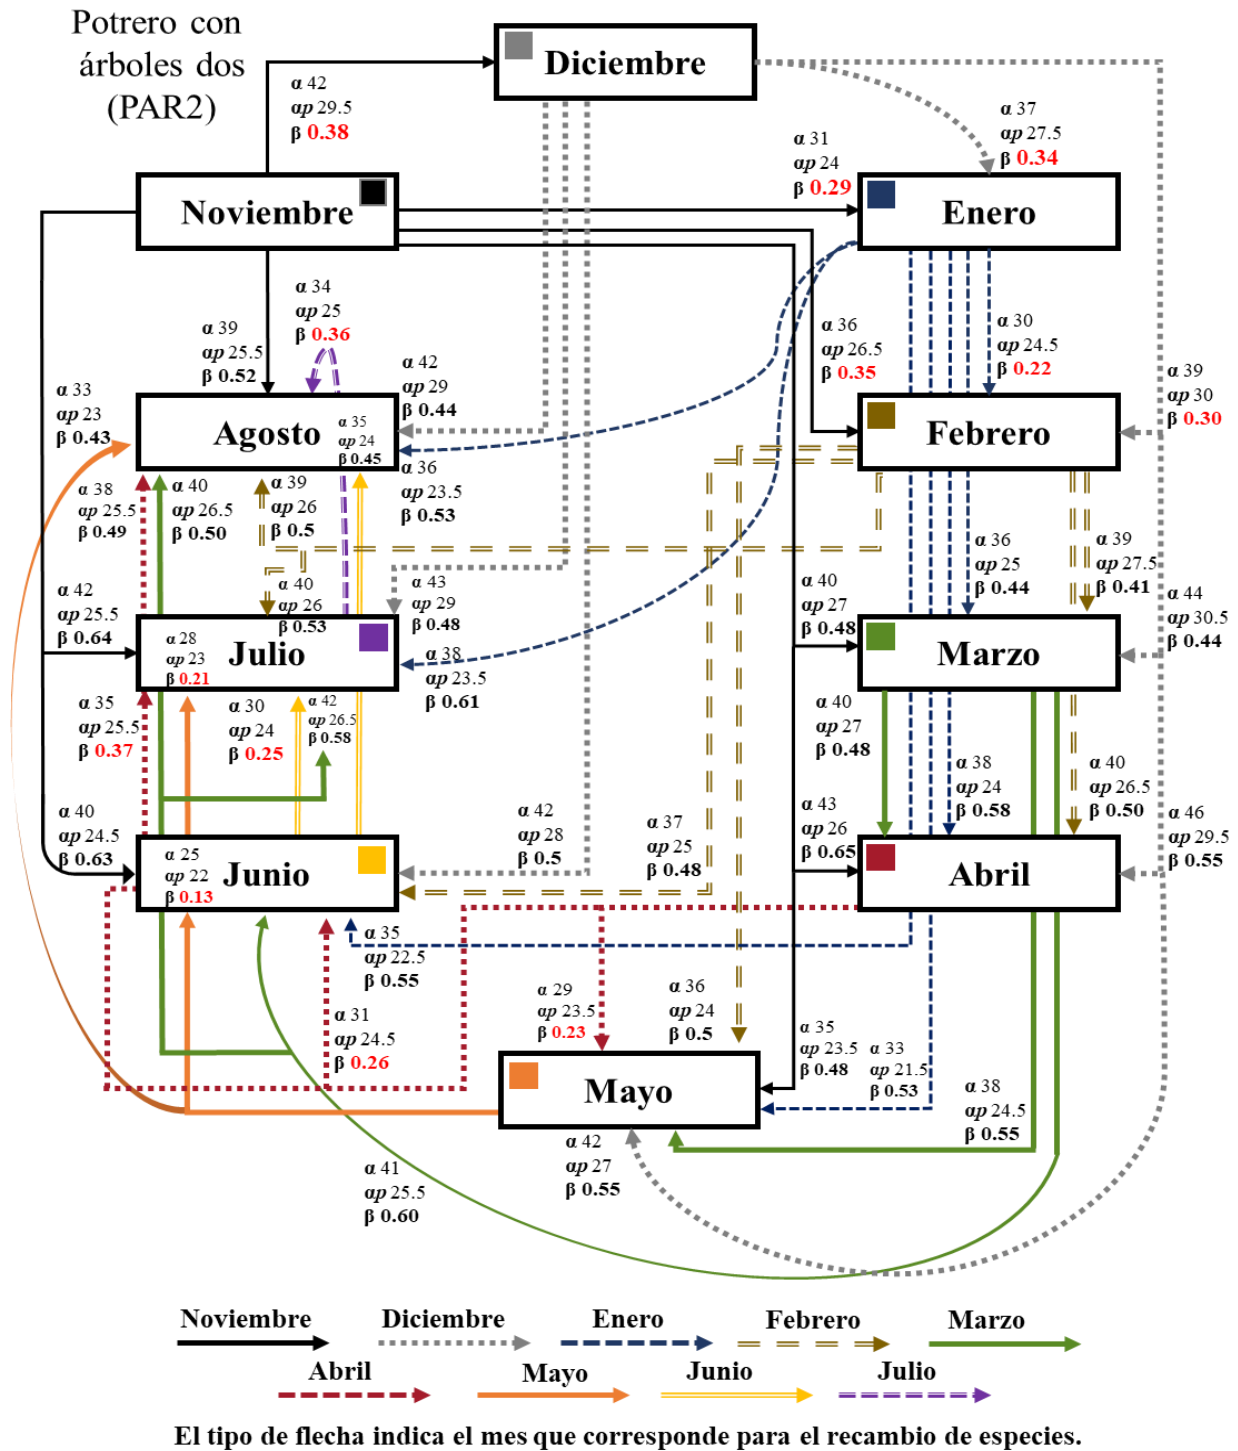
Potrero con árboles dos (PAR2)

Diciembre

α 42
ap 29.5
β 0.38

Noviembre

α 31
ap 24
β 0.29

α 37
ap 27.5
β 0.34

Enero

α 34
ap 25
β 0.36

α 39
ap 25.5
β 0.52

α 42
ap 29
β 0.44

α 36
ap 26.5
β 0.35

α 30
ap 24.5
β 0.22

α 39
ap 30
β 0.30

α 33
ap 23
β 0.43

Agosto

α 35
ap 24
β 0.45

Febrero

α 36
ap 23.5
β 0.53

α 38
ap 25.5
β 0.49

α 40
ap 26.5
β 0.50

α 39
ap 26
β 0.5

α 36
ap 25
β 0.44

α 39
ap 27.5
β 0.41

α 40
ap 26
β 0.53

α 43
ap 29
β 0.48

α 40
ap 27
β 0.48

α 44
ap 30.5
β 0.44

α 42
ap 25.5
β 0.64

α 28
ap 23
β 0.21

Julio

Marzo

α 38
ap 23.5
β 0.61

α 35
ap 25.5
β 0.37

α 30
ap 24
β 0.25

α 42
ap 26.5
β 0.58

α 40
ap 27
β 0.48

α 38
ap 24
β 0.58

α 40
ap 26.5
β 0.50

α 43
ap 26
β 0.65

α 40
ap 24.5
β 0.63

α 42
ap 28
β 0.5

α 37
ap 25
β 0.48

α 46
ap 29.5
β 0.55

α 25
ap 22
β 0.13

Junio

Abril

α 35
ap 22.5
β 0.55

α 29
ap 23.5
β 0.23

α 36
ap 24
β 0.5

α 31
ap 24.5
β 0.26

α 35
ap 23.5
β 0.48

α 33
ap 21.5
β 0.53

Mayo

α 38
ap 24.5
β 0.55

α 41
ap 25.5
β 0.60

α 42
ap 27
β 0.55

Noviembre Diciembre Enero Febrero Marzo
Abril Mayo Junio Julio

El tipo de flecha indica el mes que corresponde para el recambio de especies.